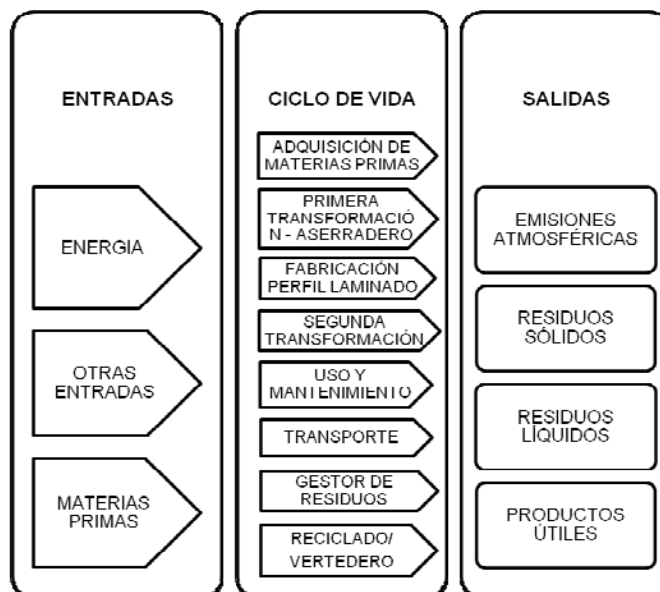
ENTRADAS

ENERGIA

OTRAS ENTRADAS

MATERIAS PRIMAS

CICLO DE VIDA

ADQUISICIÓN DE MATERIAS PRIMAS

PRIMERA TRANSFORMACIÓN - ASERRADERO

FABRICACIÓN PERFIL LAMINADO

SEGUNDA TRANSFORMACIÓN

USO Y MANTENIMIENTO

TRANSPORTE

GESTOR DE RESIDUOS

RECICLADO/ VERTEDERO

SALIDAS

EMISIONES ATMOSFÉRICAS

RESIDUOS SÓLIDOS

RESIDUOS LÍQUIDOS

PRODUCTOS ÚTILES